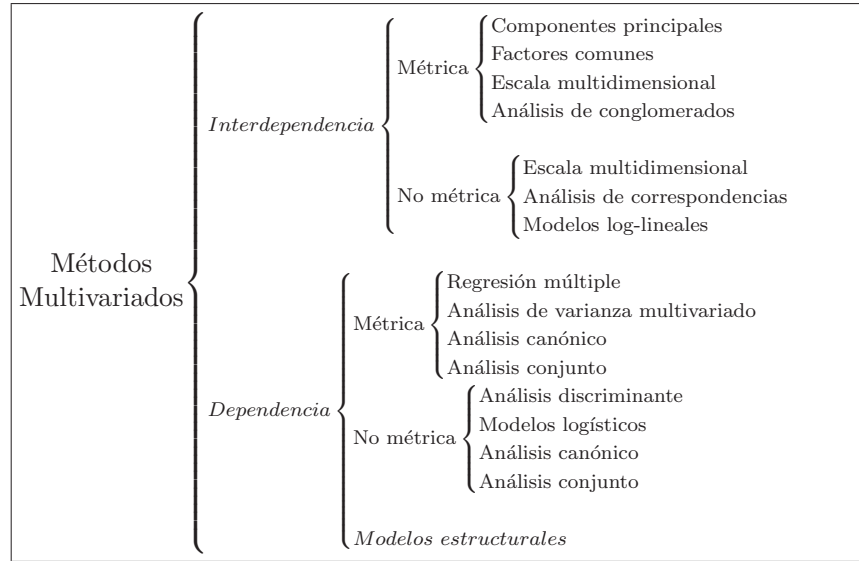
Métodos Multivariados

*Interdependencia*

Métrica
Componentes principales
Factores comunes
Escala multidimensional
Análisis de conglomerados

No métrica
Escala multidimensional
Análisis de correspondencias
Modelos log-lineales

*Dependencia*

Métrica
Regresión múltiple
Análisis de varianza multivariado
Análisis canónico
Análisis conjunto

No métrica
Análisis discriminante
Modelos logísticos
Análisis canónico
Análisis conjunto

*Modelos estructurales*